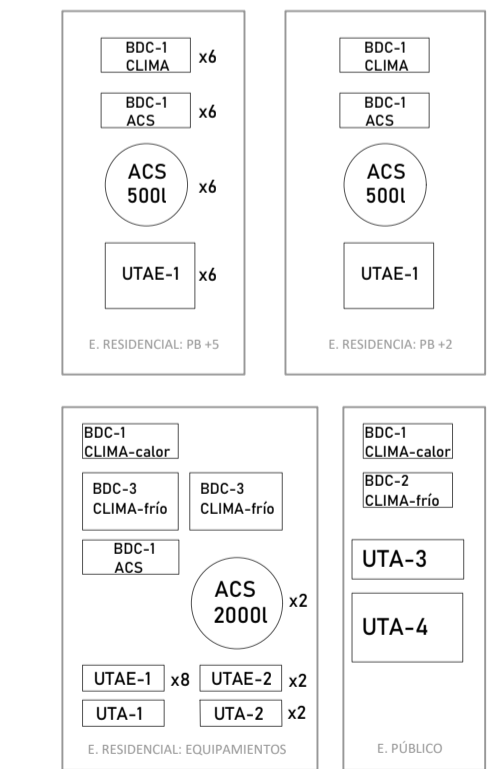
BDC-1 CLIMA x6

BDC-1 ACS x6

ACS 500l x6

UTAE-1 x6

E. RESIDENCIAL: PB +5

BDC-1 CLIMA

BDC-1 ACS

ACS 500l

UTAE-1

E. RESIDENCIA: PB +2

BDC-1 CLIMA-calor

BDC-3 CLIMA-frío

BDC-3 CLIMA-frío

BDC-1 ACS

ACS 2000l x2

UTAE-1 x8

UTAE-2 x2

UTA-1

UTA-2 x2

E. RESIDENCIAL: EQUIPAMIENTOS

BDC-1 CLIMA-calor

BDC-2 CLIMA-frío

UTA-3

UTA-4

E. PÚBLICO